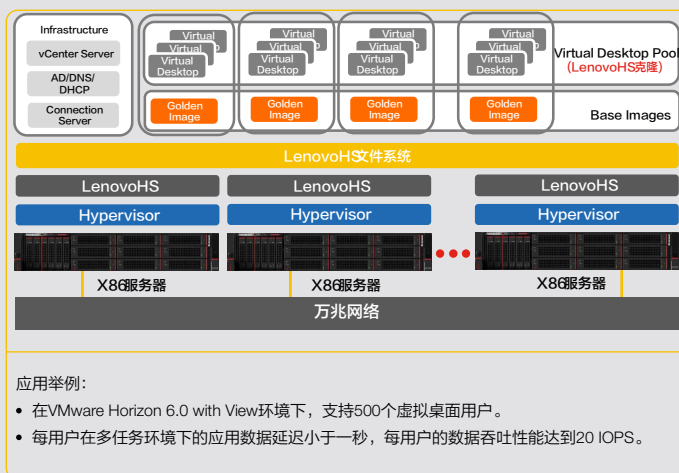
Infrastructure

vCenter Server

AD/DNS/ DHCP

Connection Server

Virtual
Virtual
Virtual Desktop

Virtual
Virtual
Virtual Desktop

Virtual
Virtual
Virtual Desktop

Virtual
Virtual
Virtual Desktop

Virtual Desktop Pool
(LenovoHS克隆)

Golden Image

Golden Image

Golden Image

Golden Image

Base Images

LenovoHS文件系统

LenovoHS

LenovoHS

LenovoHS

Hypervisor

Hypervisor

Hypervisor

X86服务器

X86服务器

X86服务器

万兆网络

应用举例：

• 在VMware Horizon 6.0 with View环境下，支持500个虚拟桌面用户。

• 每用户在多任务环境下的应用数据延迟小于一秒，每用户的数据吞吐性能达到20 IOPS。